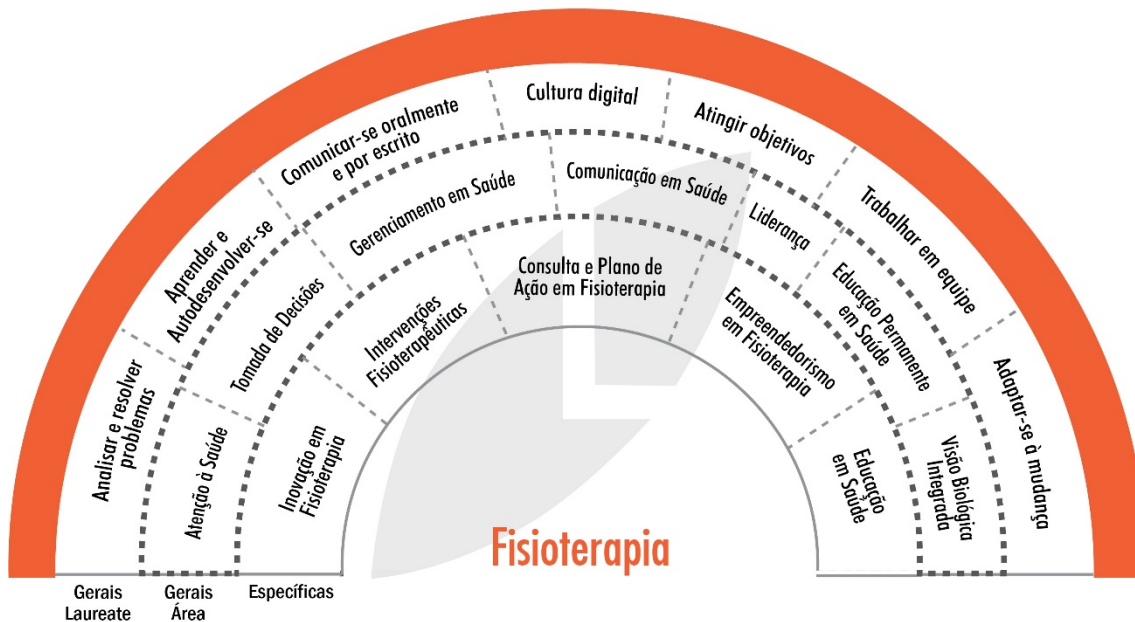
Analisar e resolver problemas

Aprender e Autodesenvolver-se

Comunicar-se oralmente e por escrito

Cultura digital

Atingir objetivos

Trabalhar em equipe

Adaptar-se à mudança

Atenção à Saúde

Tomada de Decisões

Gerenciamento em Saúde

Comunicação em Saúde

Liderança

Educação Permanente em Saúde

Visão Biológica Integrada

Inovação em Fisioterapia

Intervenções Fisioterapêuticas

Consulta e Plano de Ação em Fisioterapia

Empreendedorismo em Fisioterapia

Educação em Saúde

Fisioterapia

Gerais Laureate

Gerais Área

Específicas